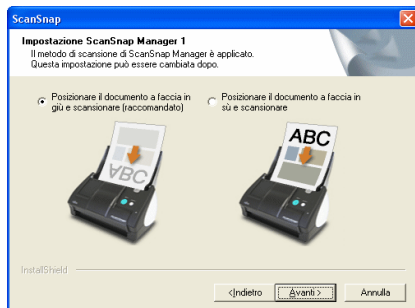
ScanSnap

Impostazione ScanSnap Manager 1
Il metodo di scansione di ScanSnap Manager è applicato.
Questa impostazione può essere cambiata dopo.

Posizionare il documento a faccia in giù e scansionare (raccomandato)

Posizionare il documento a faccia in sù e scansionare

ABC

ABC

InstallShield

< Indietro

Avanti >

Annulla